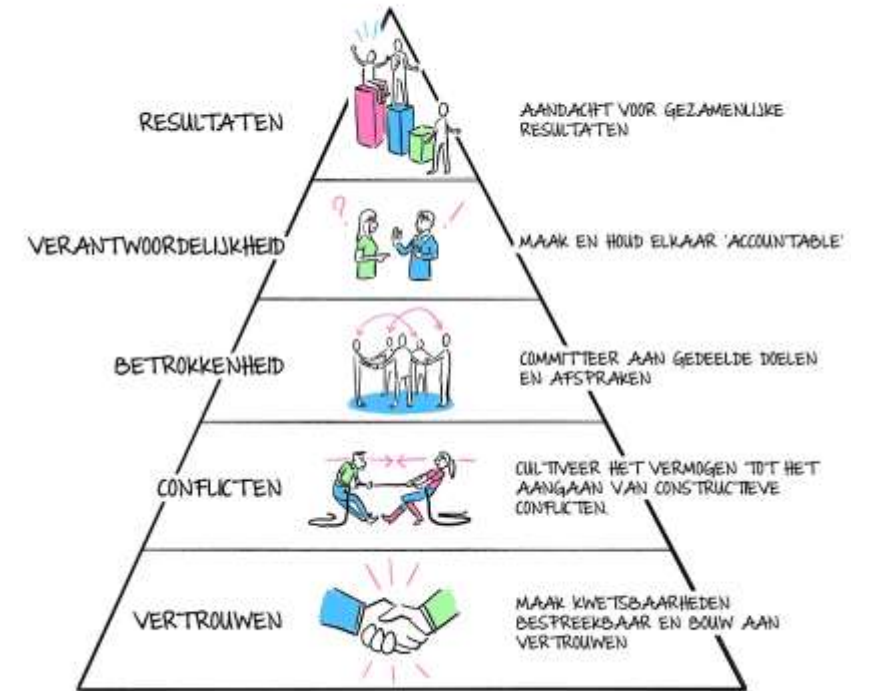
RESULTATEN

AANDACHT VOOR GEZAMENLIJKE RESULTATEN

VERANTWOORDELIJKHEID

MAAK EN HOUD ELKAAR 'ACCOUNTABLE'

BETROKKENHEID

COMMITTEER AAN GEDEELDE DOELEN EN AFSPRAKEN

CONFLICTEN

CULTIVEER HET VERMOGEN TOT HET AANGAAN VAN CONSTRUCTIEVE CONFLICTEN

VERTROUWEN

MAAK KWETSBAARHEDEN BESPREEKBAAR EN BOUW AAN VERTROUWEN